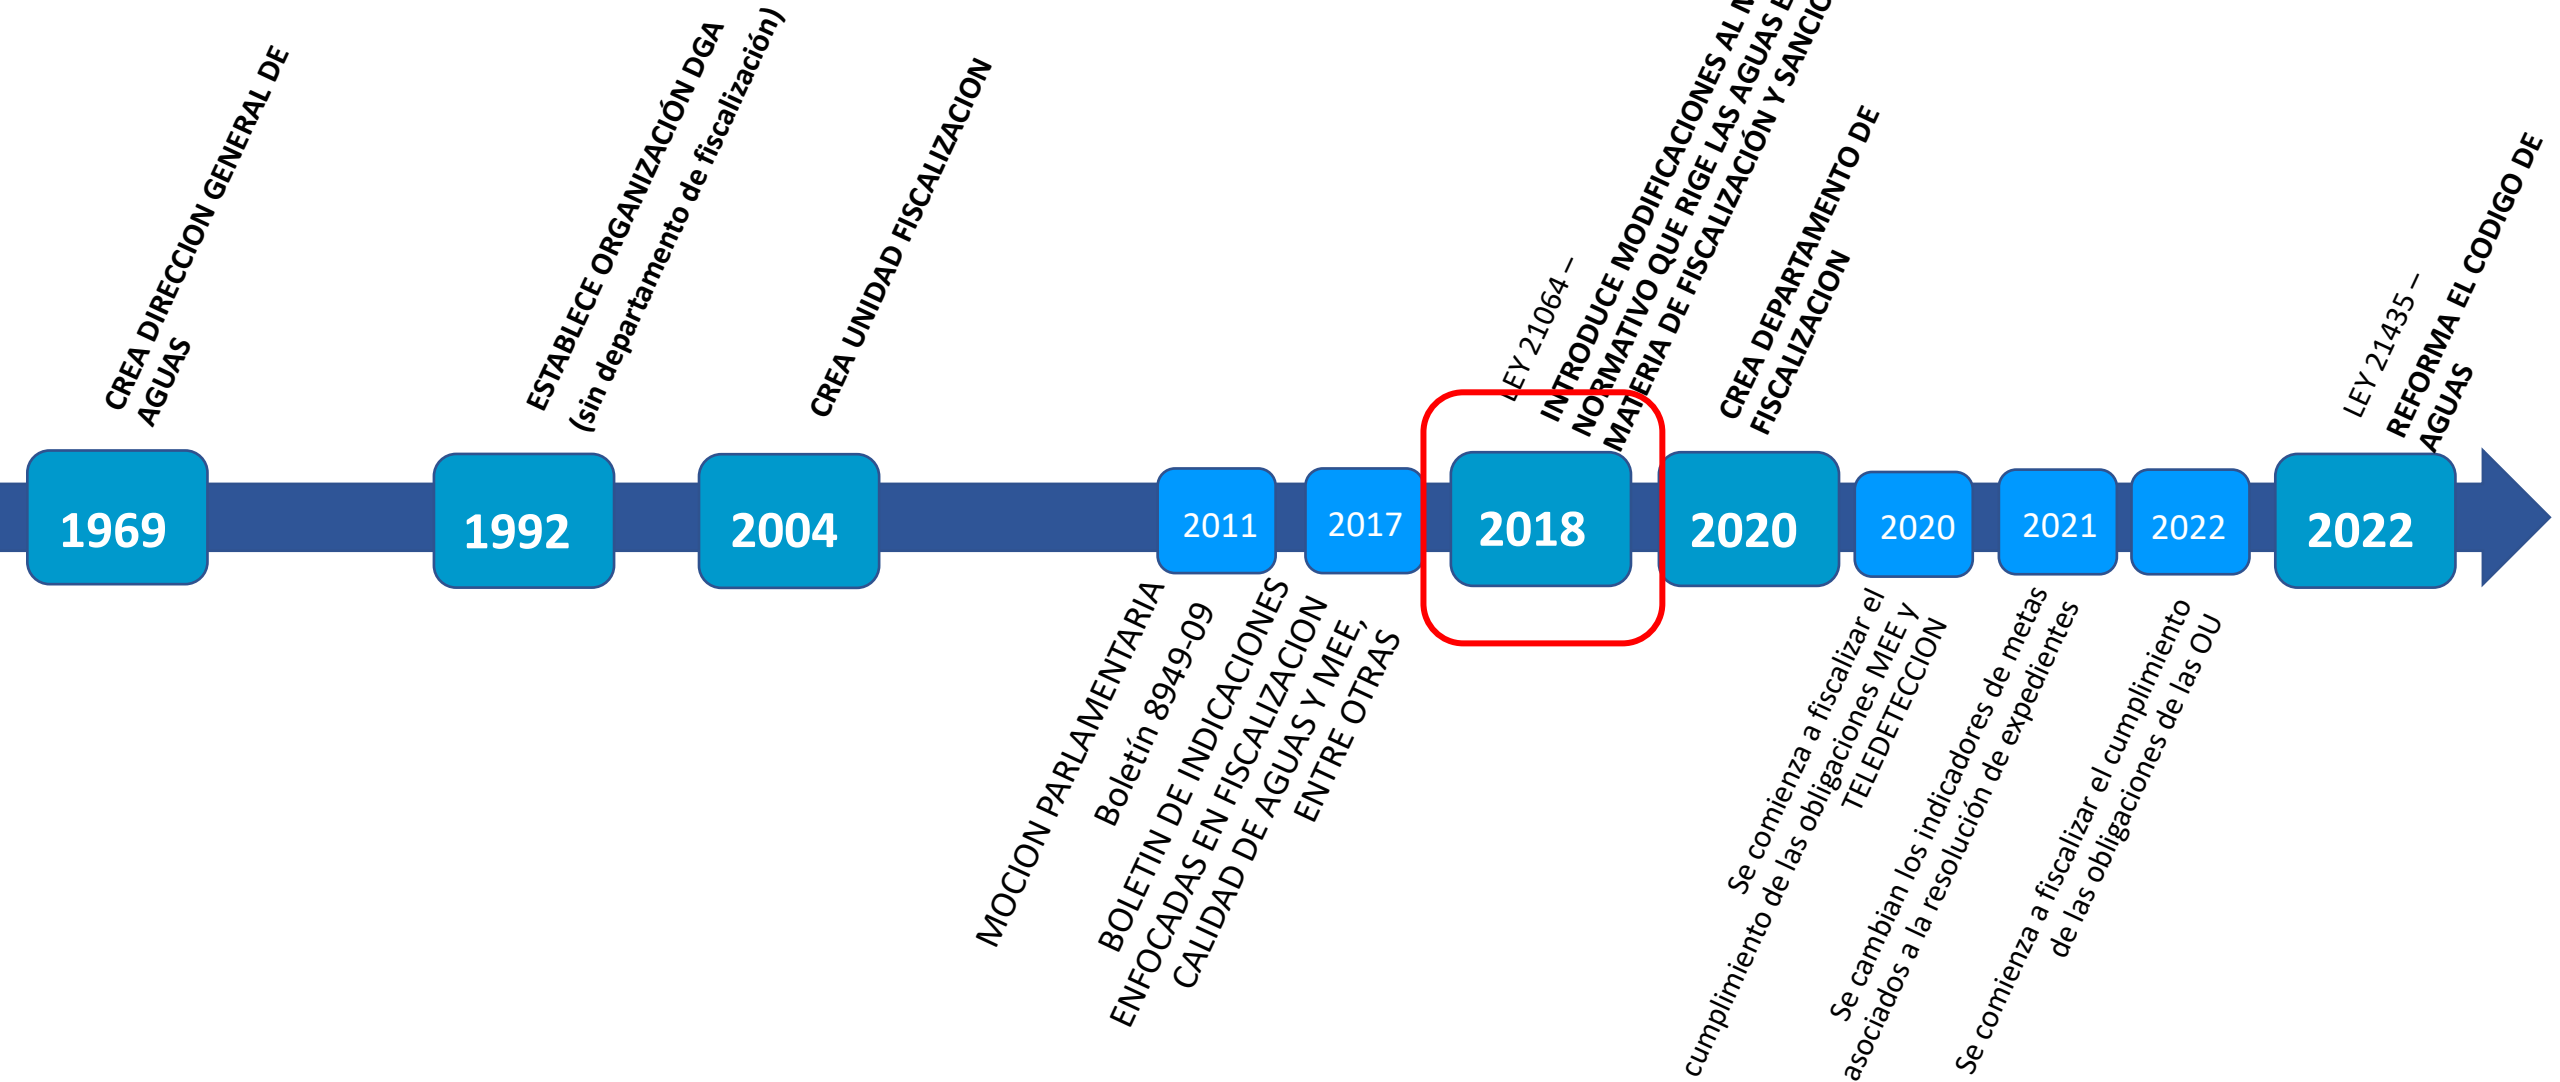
CREA DIRECCION GENERAL DE AGUAS

1969

ESTABLECE ORGANIZACIÓN DGA (sin departamento de fiscalización)

1992

CREA UNIDAD FISCALIZACION

2004

2011

MOCION PARLAMENTARIA Boletín 8949-09

2017

BOLETIN DE INDICACIONES ENFOCADAS EN FISCALIZACION CALIDAD DE AGUAS Y MEE, ENTRE OTRAS

LEY 21064 – INTRODUCE MODIFICACIONES AL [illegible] NORMATIVO QUE RIGE LAS AGUAS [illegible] MATERIA DE FISCALIZACIÓN Y SANCI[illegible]

2018

CREA DEPARTAMENTO DE FISCALIZACION

2020

2020

Se comienza a fiscalizar el cumplimiento de las obligaciones MEE y TELEDETECCION

2021

Se cambian los indicadores de metas asociados a la resolución de expedientes

2022

Se comienza a fiscalizar el cumplimiento de las obligaciones de las OU

LEY 21435 – REFORMA EL CODIGO DE AGUAS

2022